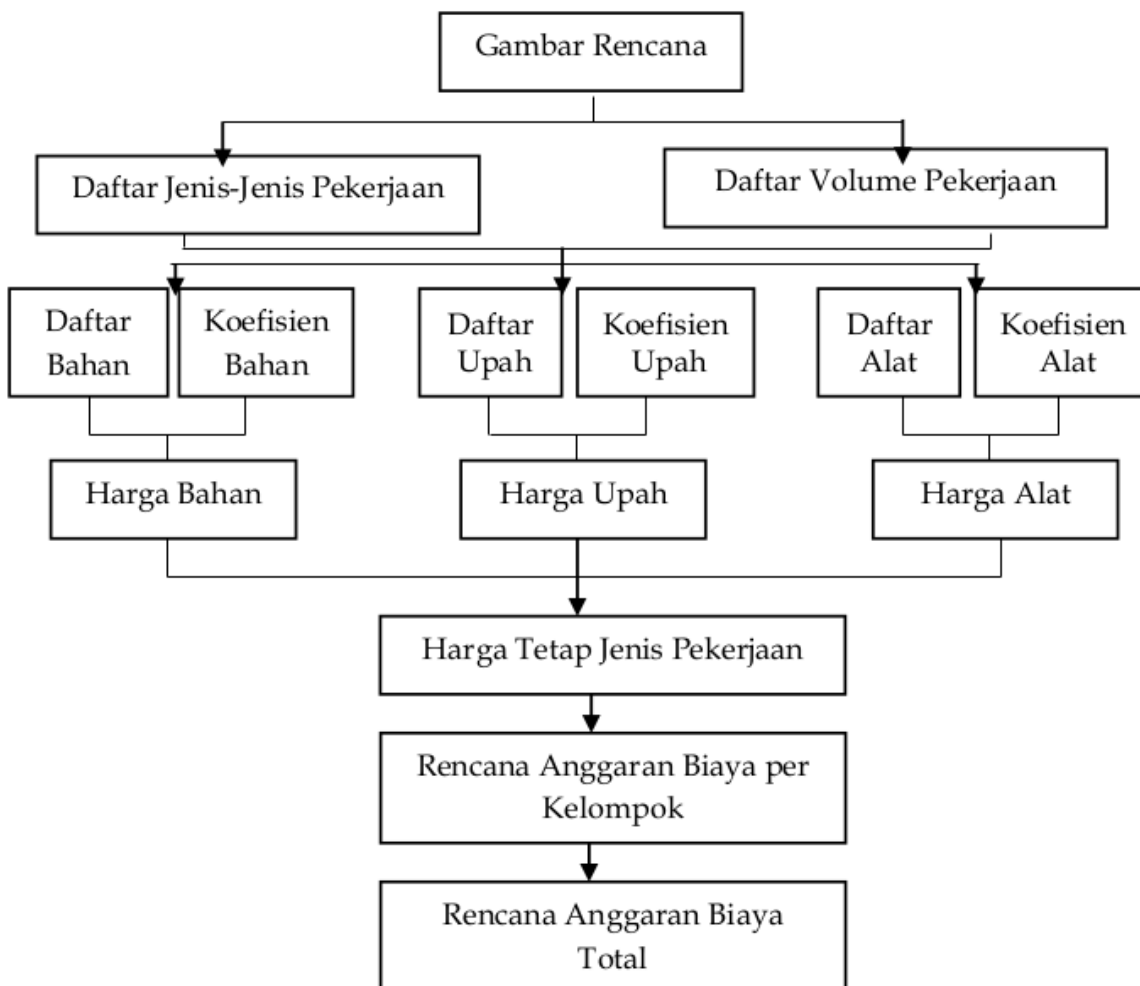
Gambar Rencana

Daftar Jenis-Jenis Pekerjaan

Daftar Volume Pekerjaan

Daftar Bahan

Koefisien Bahan

Daftar Upah

Koefisien Upah

Daftar Alat

Koefisien Alat

Harga Bahan

Harga Upah

Harga Alat

Harga Tetap Jenis Pekerjaan

Rencana Anggaran Biaya per Kelompok

Rencana Anggaran Biaya Total